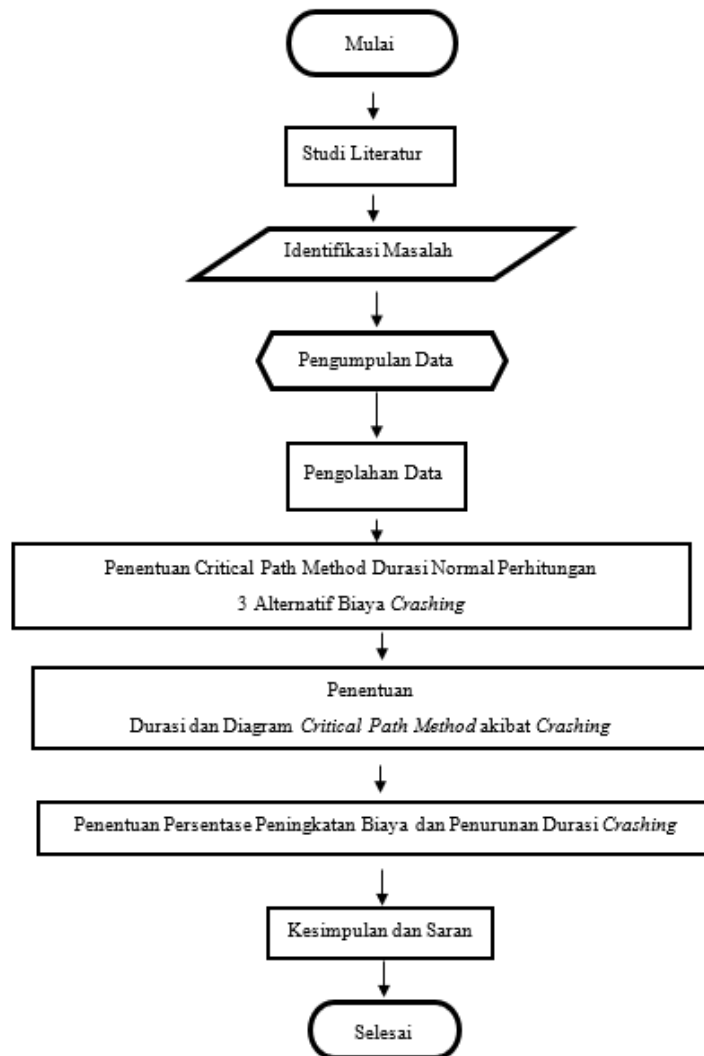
Mulai

Studi Literatur

Identifikasi Masalah

Pengumpulan Data

Pengolahan Data

Penentuan Critical Path Method Durasi Normal Perhitungan 3 Alternatif Biaya *Crashing*

Penentuan Durasi dan Diagram *Critical Path Method* akibat *Crashing*

Penentuan Persentase Peningkatan Biaya dan Penurunan Durasi *Crashing*

Kesimpulan dan Saran

Selesai